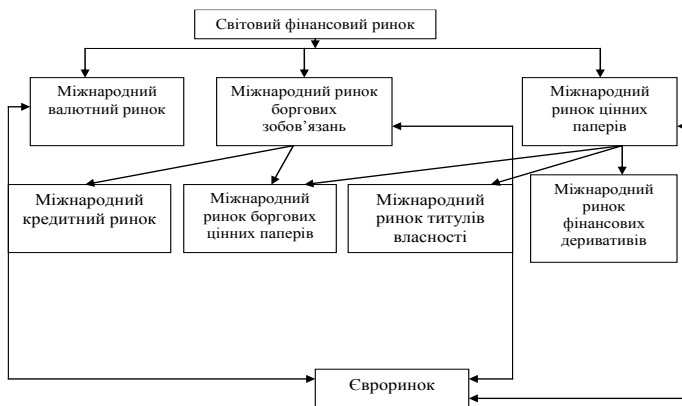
Світовий фінансовий ринок

Міжнародний валютний ринок

Міжнародний ринок боргових зобов’язань

Міжнародний ринок цінних паперів

Міжнародний кредитний ринок

Міжнародний ринок боргових цінних паперів

Міжнародний ринок титулів власності

Міжнародний ринок фінансових деривативів

Євроринок